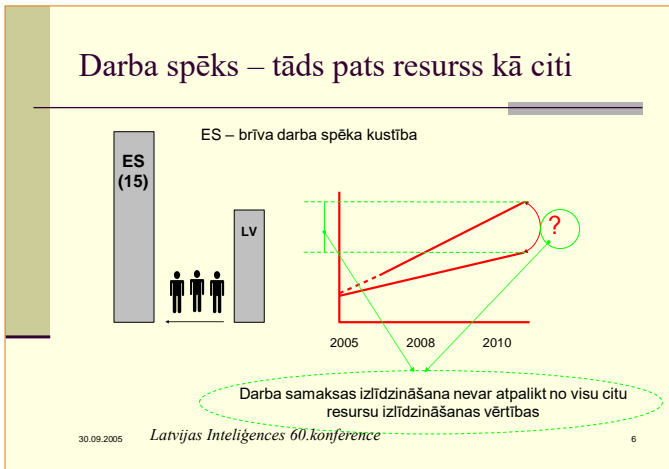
Darba spēks – tāds pats resurss kā citi

ES – brīva darba spēka kustība

ES (15)

LV

?

2005

2008

2010

Darba samaksas izlīdzināšana nevar atpalikt no visu citu resursu izlīdzināšanas vērtības

30.09.2005

Latvijas Inteliģences 60.konference

6